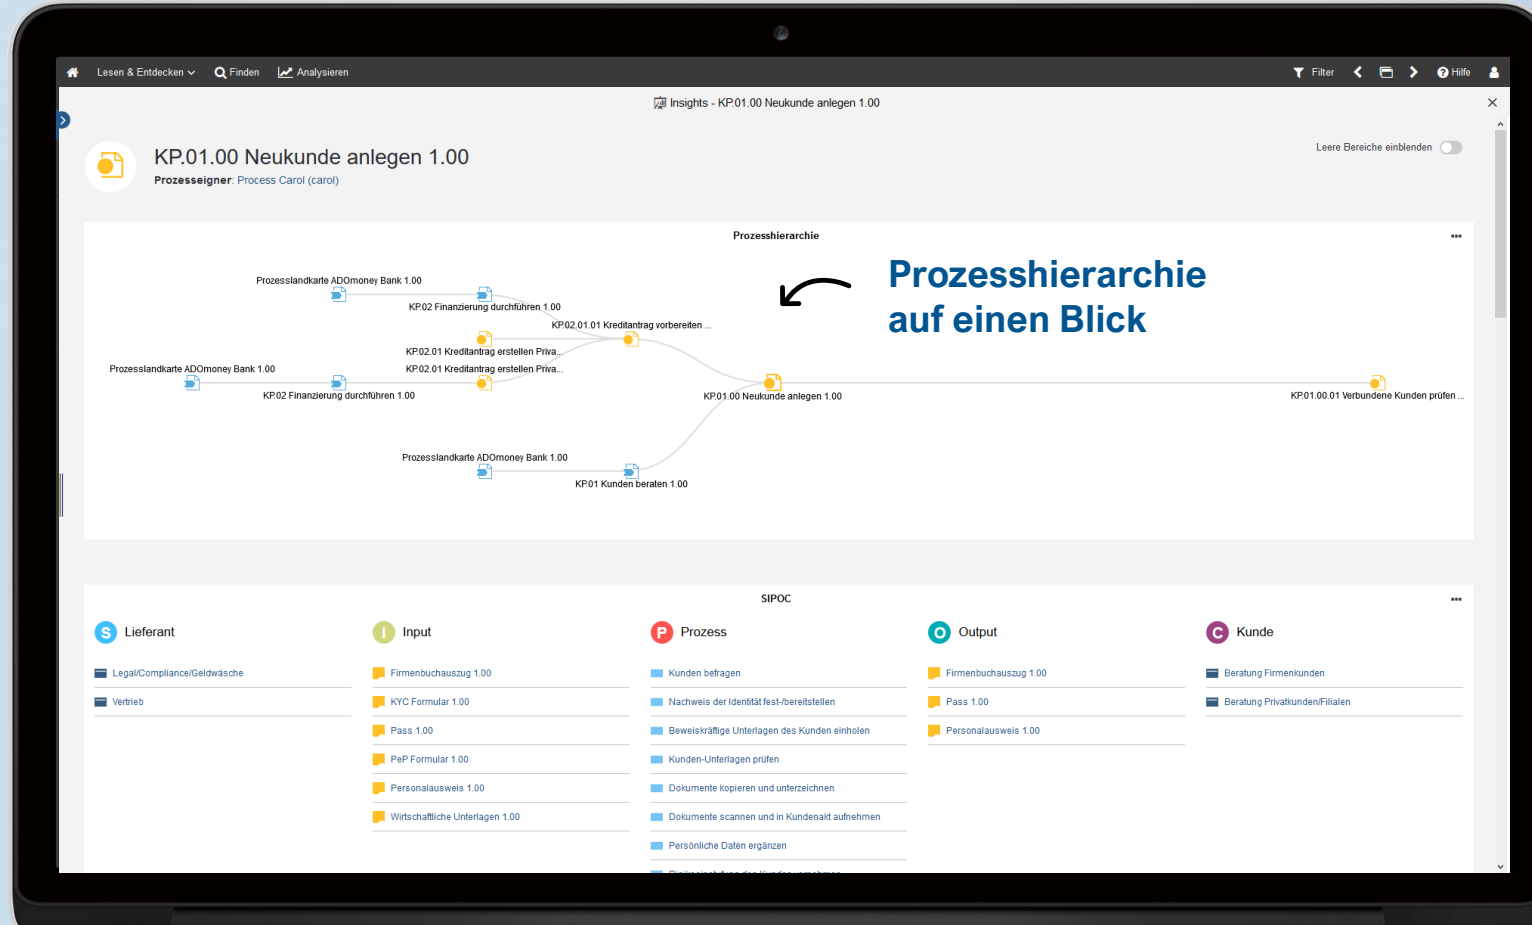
Lesen & Entdecken Finden Analysieren Filter Hilfe

Insights - KP.01.00 Neukunde anlegen 1.00

KP.01.00 Neukunde anlegen 1.00
Prozesseigner: Process Carol (carol)

Leere Bereiche einblenden

Prozesshierarchie

Prozesshierarchie auf einen Blick

Prozesslandkarte ADOmoney Bank 1.00
KP.02 Finanzierung durchführen 1.00
KP.02.01.01 Kreditantrag vorbereiten ...
KP.02.01 Kreditantrag erstellen Priva...
KP.02.01 Kreditantrag erstellen Priva...
Prozesslandkarte ADOmoney Bank 1.00
KP.02 Finanzierung durchführen 1.00
KP.01.00 Neukunde anlegen 1.00
KP.01.00.01 Verbundene Kunden prüfen ...
Prozesslandkarte ADOmoney Bank 1.00
KP.01 Kunden beraten 1.00

SIPOC

S Lieferant
Legal/Compliance/Geldwäsche
Vertrieb

I Input
Firmenbuchauszug 1.00
KYC Formular 1.00
Pass 1.00
PeP Formular 1.00
Personalausweis 1.00
Wirtschaftliche Unterlagen 1.00

P Prozess
Kunden befragen
Nachweis der Identität fest-/bereitstellen
Beweiskräftige Unterlagen des Kunden einholen
Kunden-Unterlagen prüfen
Dokumente kopieren und unterzeichnen
Dokumente scannen und in Kundenakt aufnehmen
Persönliche Daten ergänzen
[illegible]

O Output
Firmenbuchauszug 1.00
Pass 1.00
Personalausweis 1.00

C Kunde
Beratung Firmenkunden
Beratung Privatkunden/Filialen